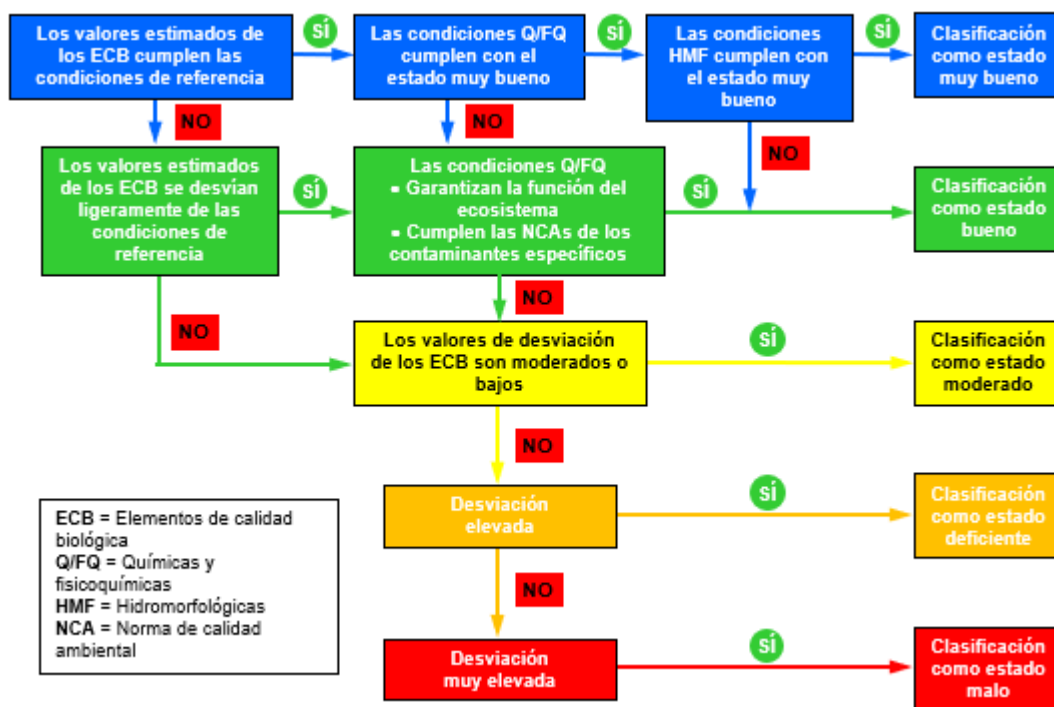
Los valores estimados de los ECB cumplen las condiciones de referencia

SÍ

Las condiciones Q/FQ cumplen con el estado muy bueno

SÍ

Las condiciones HMF cumplen con el estado muy bueno

SÍ

Clasificación como estado muy bueno

NO

NO

NO

Los valores estimados de los ECB se desvían ligeramente de las condiciones de referencia

SÍ

Las condiciones Q/FQ
▪ Garantizan la función del ecosistema
▪ Cumplen las NCAs de los contaminantes específicos

SÍ

Clasificación como estado bueno

NO

NO

Los valores de desviación de los ECB son moderados o bajos

SÍ

Clasificación como estado moderado

NO

Desviación elevada

SÍ

Clasificación como estado deficiente

NO

Desviación muy elevada

SÍ

Clasificación como estado malo

ECB = Elementos de calidad biológica
Q/FQ = Químicas y fisicoquímicas
HMF = Hidromorfológicas
NCA = Norma de calidad ambiental